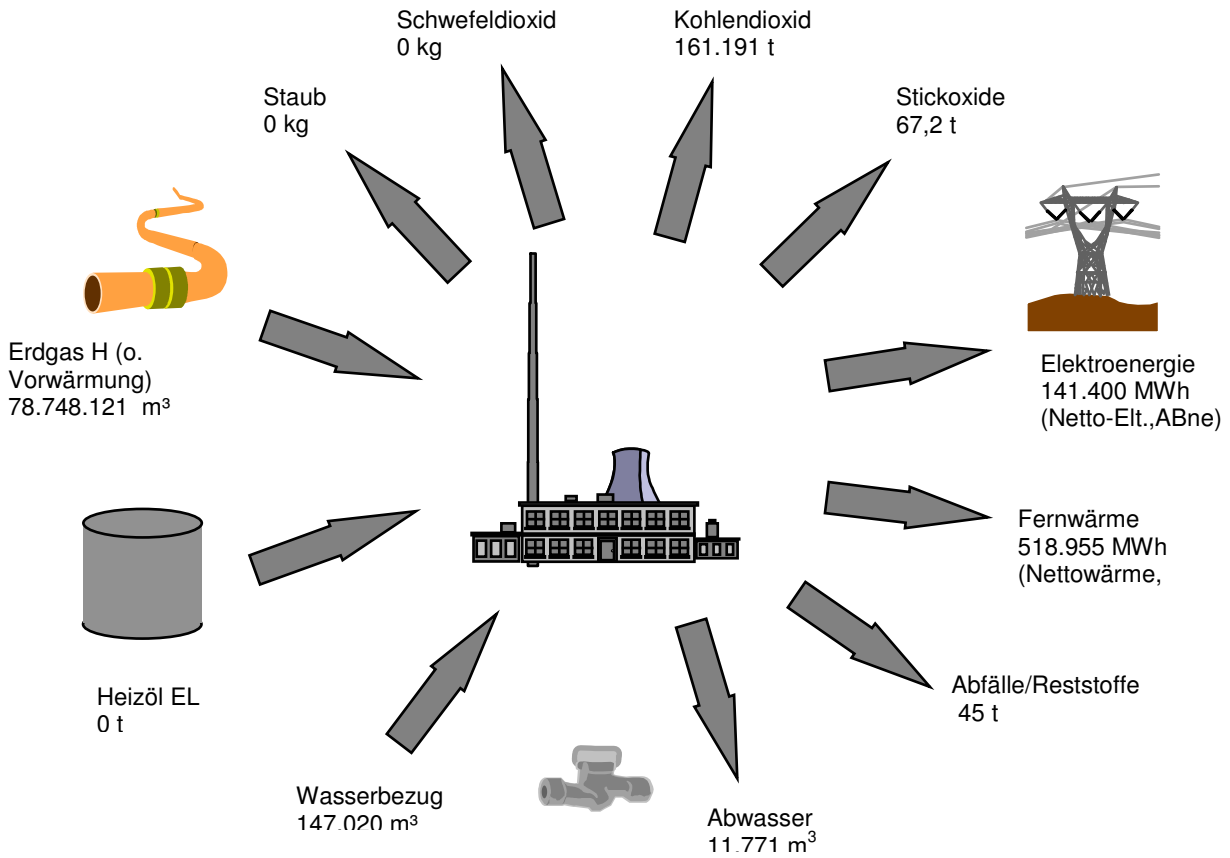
Schwefeldioxid
0 kg

Kohlendioxid
161.191 t

Staub
0 kg

Stickoxide
67,2 t

Erdgas H (o. Vorwärmung)
78.748.121 m³

Elektroenergie
141.400 MWh
(Netto-Elt.,ABne)

Fernwärme
518.955 MWh
(Nettowärme,

Heizöl EL
0 t

Abfälle/Reststoffe
45 t

Wasserbezug
147.020 m³

Abwasser
11.771 m$^3$